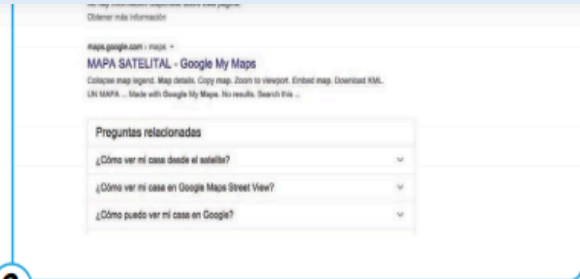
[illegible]
Obtener más información

maps.google.com › maps ▾
MAPA SATELITAL - Google My Maps
Collapse map legend. Map details. Copy map. Zoom to viewport. Embed map. Download KML. UN MAPA ... Made with Google My Maps. No results. Search this ...

Preguntas relacionadas

¿Cómo ver mi casa desde el satelite?

¿Cómo ver mi casa en Google Maps Street View?

¿Cómo puedo ver mi casa en Google?